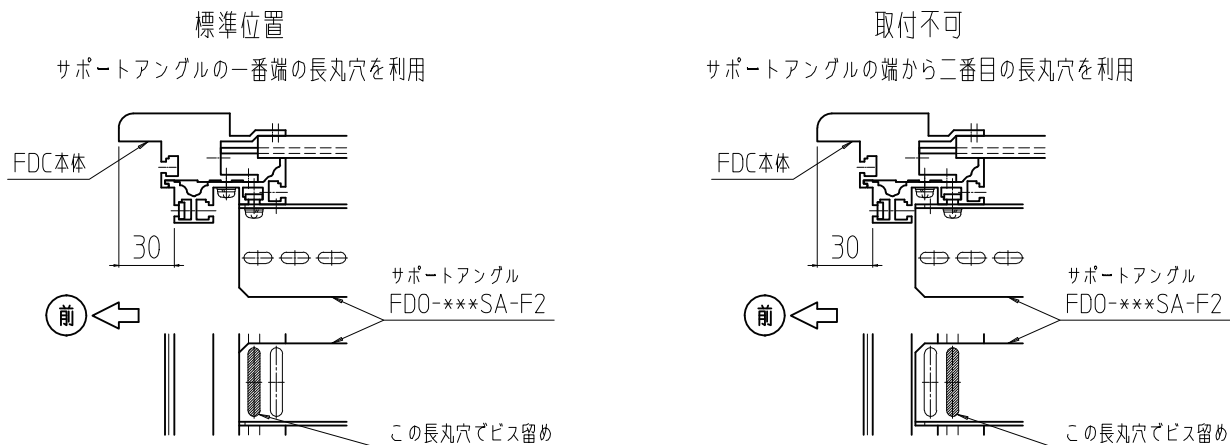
標準位置

サポートアングルの一番端の長丸穴を利用

FDC本体

30

サポートアングル
FDO-***SA-F2

前

この長丸穴でビス留め

取付不可

サポートアングルの端から二番目の長丸穴を利用

FDC本体

30

サポートアングル
FDO-***SA-F2

前

この長丸穴でビス留め